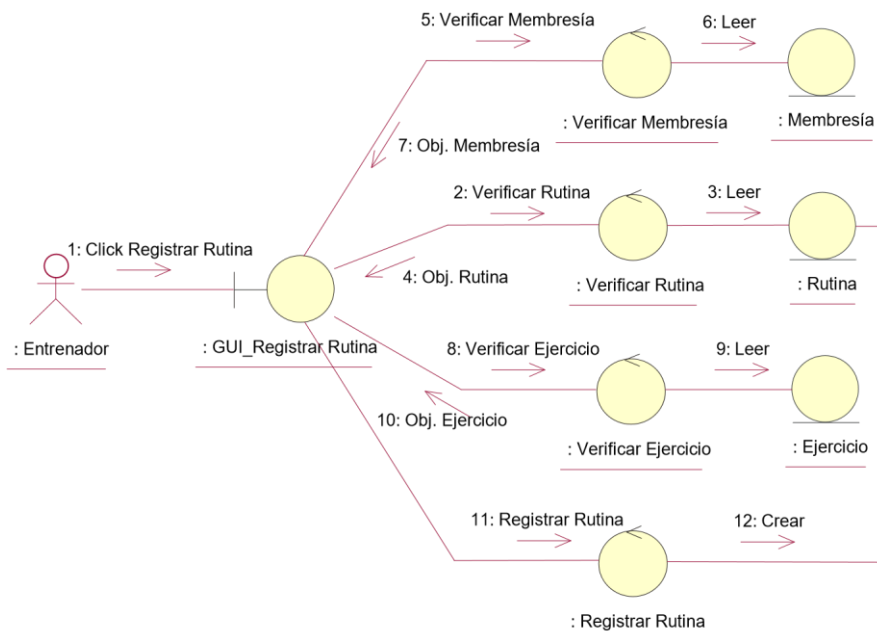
5: Verificar Membresía

6: Leer

: Verificar Membresía

: Membresía

7: Obj. Membresía

2: Verificar Rutina

3: Leer

1: Click Registrar Rutina

4: Obj. Rutina

: Verificar Rutina

: Rutina

: Entrenador

: GUI_Registrar Rutina

8: Verificar Ejercicio

9: Leer

10: Obj. Ejercicio

: Verificar Ejercicio

: Ejercicio

11: Registrar Rutina

12: Crear

: Registrar Rutina